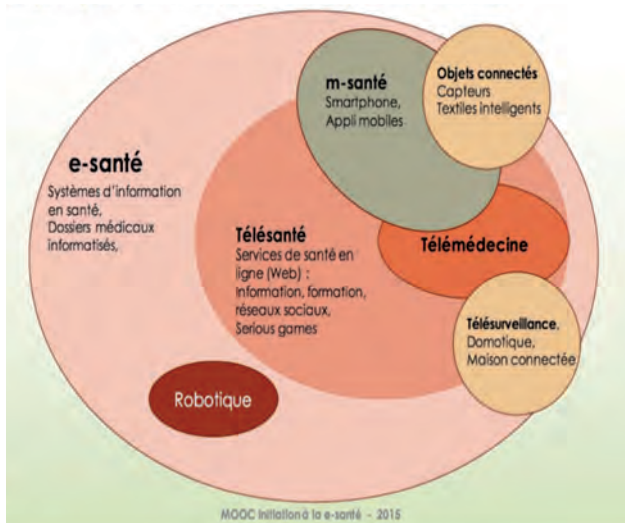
e-santé
Systèmes d'information en santé,
Dossiers médicaux informatisés,

m-santé
Smartphone,
Appli mobiles

Objets connectés
Capteurs
Textiles intelligents

Télésanté
Services de santé en ligne (Web) :
Information, formation,
réseaux sociaux,
Serious games

Télémédecine

Télésurveillance,
Domotique,
Maison connectée

Robotique

MOOC Initiation à la e-santé - 2015